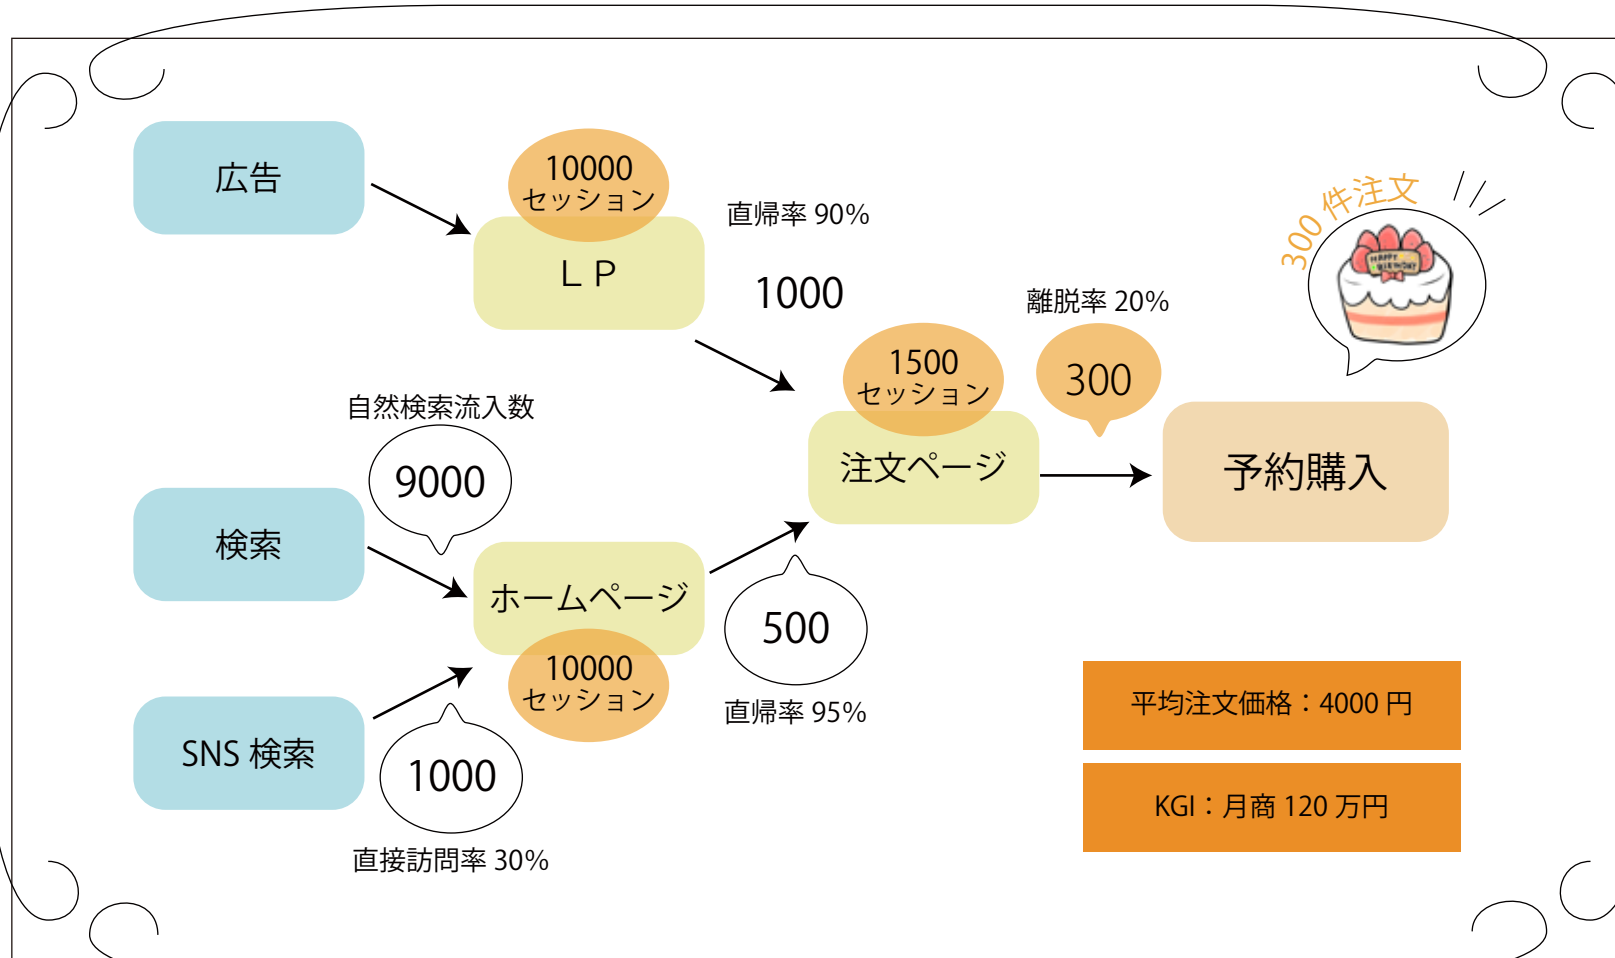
広告

10000
セッション

ＬＰ

直帰率 90%

1000

300 件注文

HAPPY BIRTHDAY

離脱率 20%

1500
セッション

300

自然検索流入数

9000

注文ページ

予約購入

検索

ホームページ

500

10000
セッション

直帰率 95%

平均注文価格：4000 円

SNS 検索

1000

KGI：月商 120 万円

直接訪問率 30%